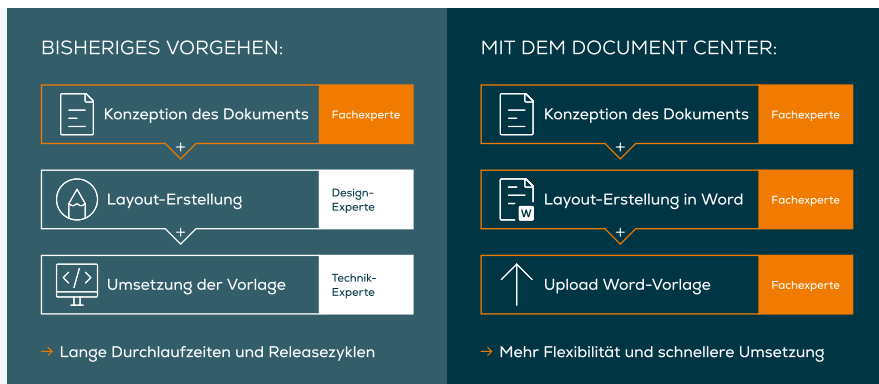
BISHERIGES VORGEHEN:

Konzeption des Dokuments | Fachexperte

+

Layout-Erstellung | Design-Experte

+

Umsetzung der Vorlage | Technik-Experte

→ Lange Durchlaufzeiten und Releasezyklen

MIT DEM DOCUMENT CENTER:

Konzeption des Dokuments | Fachexperte

+

W Layout-Erstellung in Word | Fachexperte

+

Upload Word-Vorlage | Fachexperte

→ Mehr Flexibilität und schnellere Umsetzung